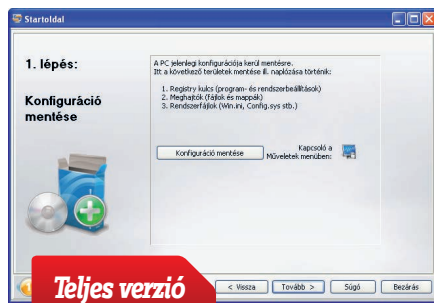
Startoldal

1. lépés:

Konfiguráció mentése

A PC jelenlegi konfigurációja kerül mentésre.
Itt a következő területek mentése ill. naplózása történik:

1. Registry kulcs (program- és rendszerbeállítások)
2. Meghajtók (fájlok és mappák)
3. Rendszerfájlok (Win.ini, Config.sys stb.)

Konfiguráció mentése

Kapcsoló a Műveletek menüben:

Teljes verzió

< Vissza

Tovább >

Súgó

Bezárás